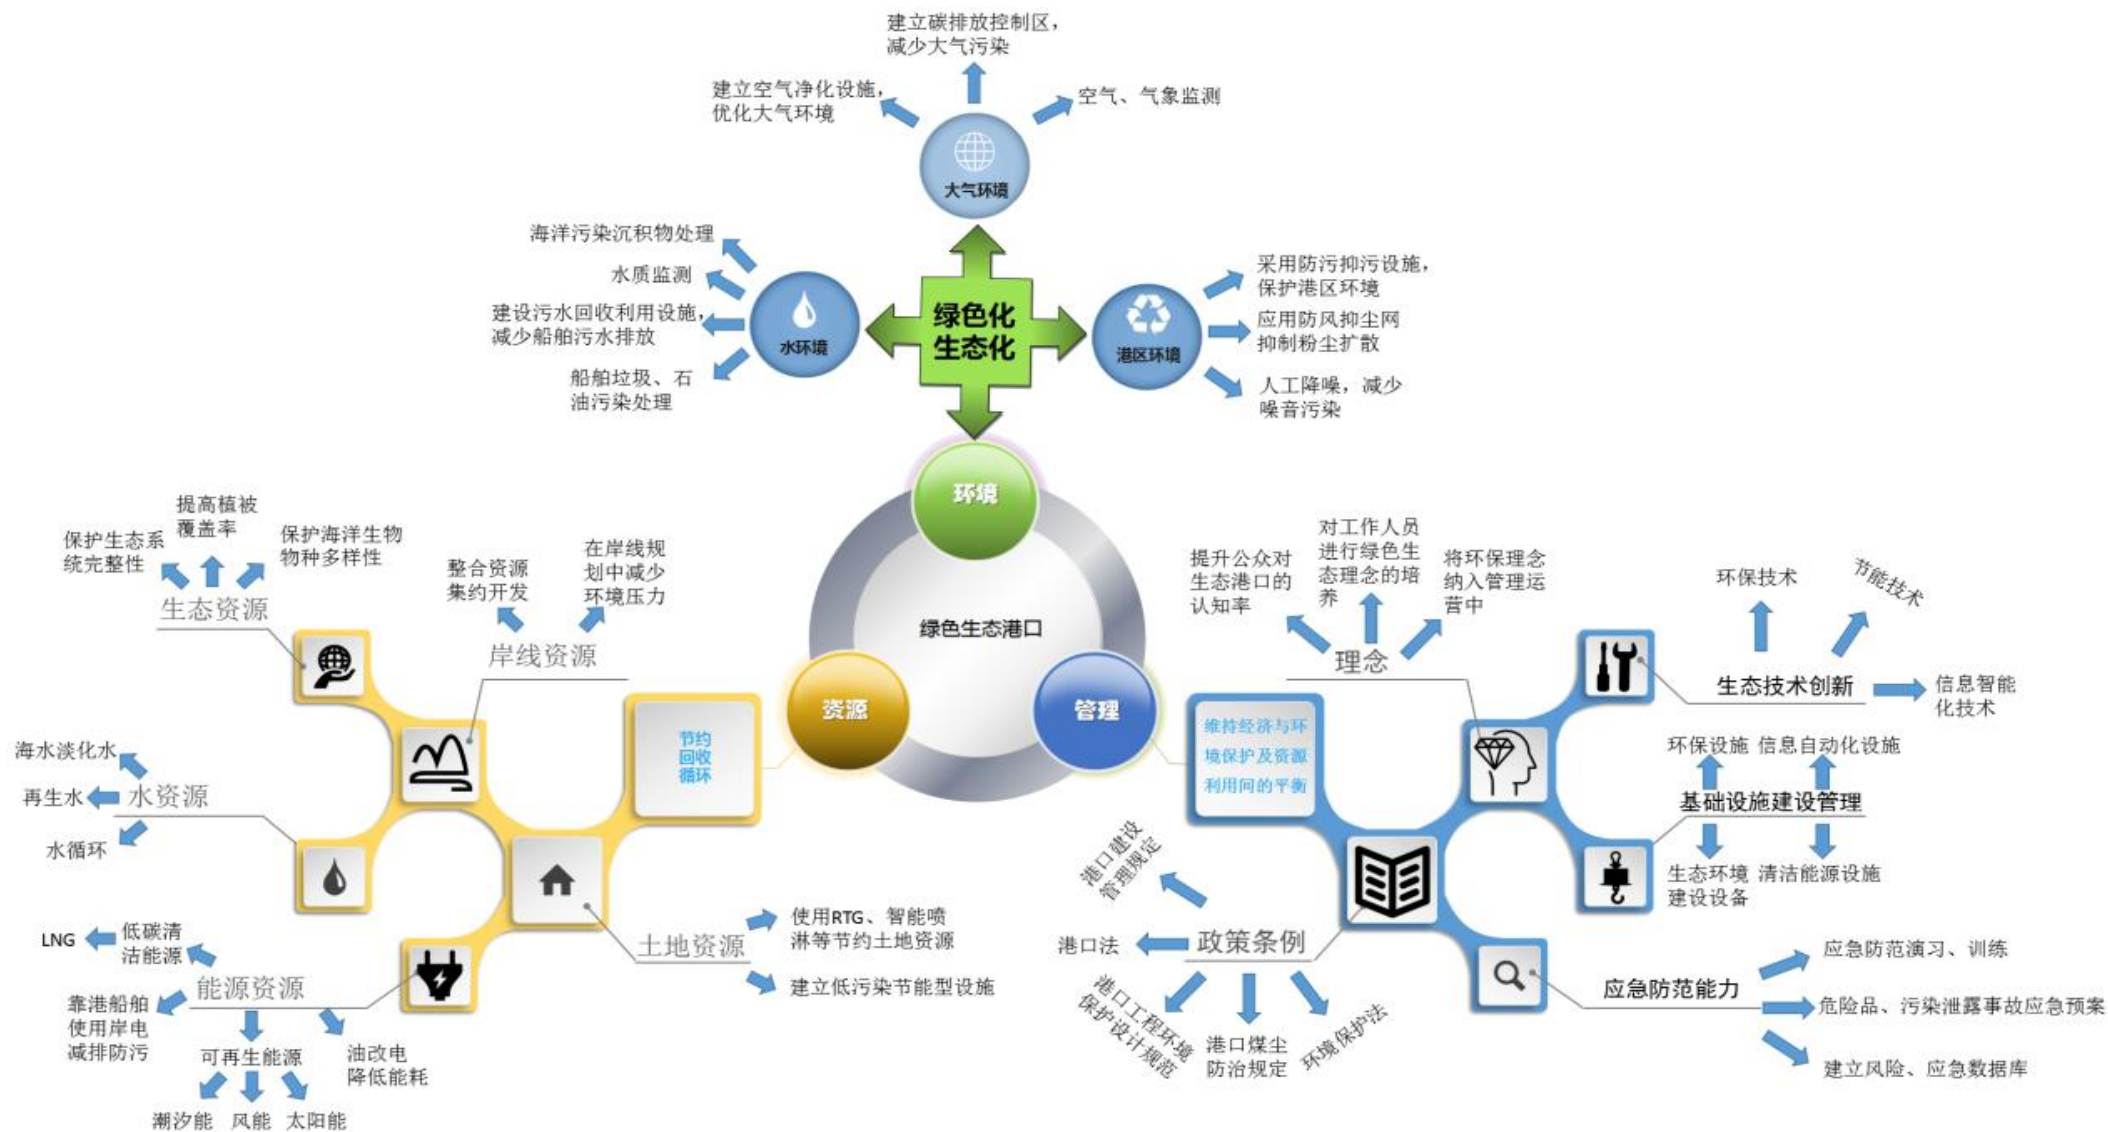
建立碳排放控制区，减少大气污染

建立空气净化设施，优化大气环境

空气、气象监测

大气环境

海洋污染沉积物处理

水质监测

建设污水回收利用设施，减少船舶污水排放

船舶垃圾、石油污染处理

水环境

绿色化生态化

港区环境

采用防污抑污设施，保护港区环境

应用防风抑尘网抑制粉尘扩散

人工降噪，减少噪音污染

环境

绿色生态港口

资源

管理

提高植被覆盖率

保护生态系统完整性

保护海洋生物物种多样性

生态资源

整合资源集约开发

在岸线规划中减少环境压力

岸线资源

节约回收循环

海水淡化水

再生水

水资源

水循环

低碳清洁能源

LNG

能源资源

靠港船舶使用岸电减排防污

可再生能源

油改电降低能耗

潮汐能 风能 太阳能

土地资源

使用RTG、智能喷淋等节约土地资源

建立低污染节能型设施

提升公众对生态港口的认知率

对工作人员进行绿色生态理念的培养

将环保理念纳入管理运营中

理念

环保技术

节能技术

生态技术创新

信息智能化技术

维持经济与环境保护及资源利用间的平衡

环保设施 信息自动化设施

基础设施建设管理

生态环境建设设备

清洁能源设施

港口建设管理规定

港口法

政策条例

港口工程环境保护设计规范

港口煤尘防治规定

环境保护法

应急防范能力

应急防范演习、训练

危险品、污染泄露事故应急预案

建立风险、应急数据库